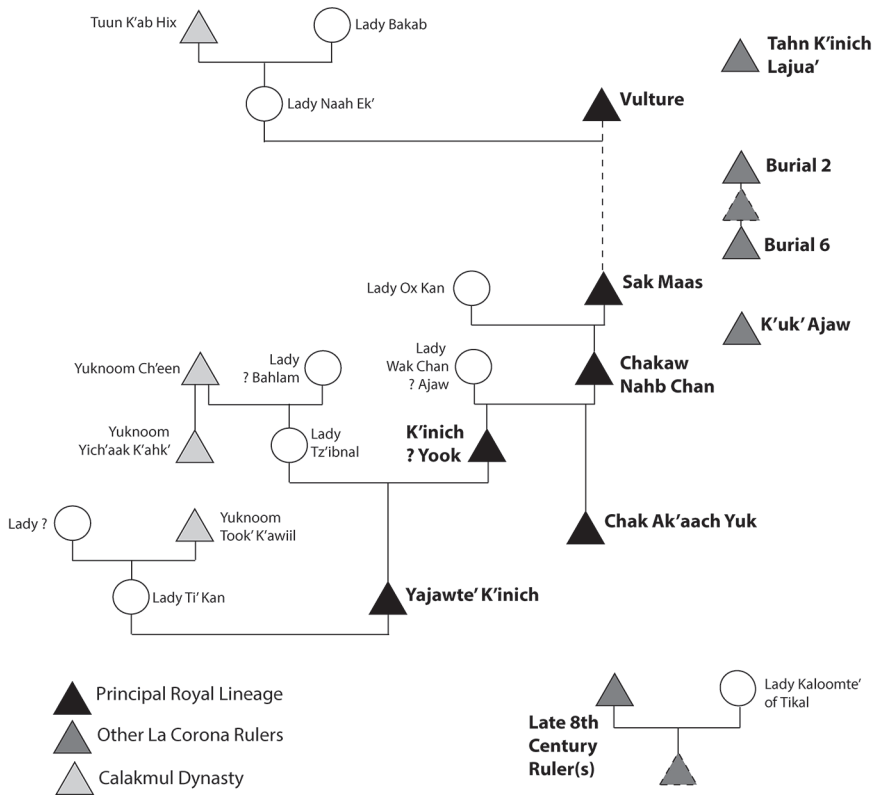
Tuun K'ab Hix

Lady Bakab

Lady Naah Ek'

Vulture

Tahn K'inich Lajua'

Burial 2

Burial 6

Lady Ox Kan

Sak Maas

K'uk' Ajaw

Yuknoom Ch'een

Lady ? Bahlam

Lady Wak Chan ? Ajaw

Chakaw Nahb Chan

Yuknoom Yich'aak K'ahk'

Lady Tz'ibnal

K'inich ? Yook

Lady ?

Yuknoom Took' K'awiil

Chak Ak'aach Yuk

Lady Ti' Kan

Yajawte' K'inich

Principal Royal Lineage

Other La Corona Rulers

Calakmul Dynasty

Lady Kaloomte' of Tikal

Late 8th Century Ruler(s)